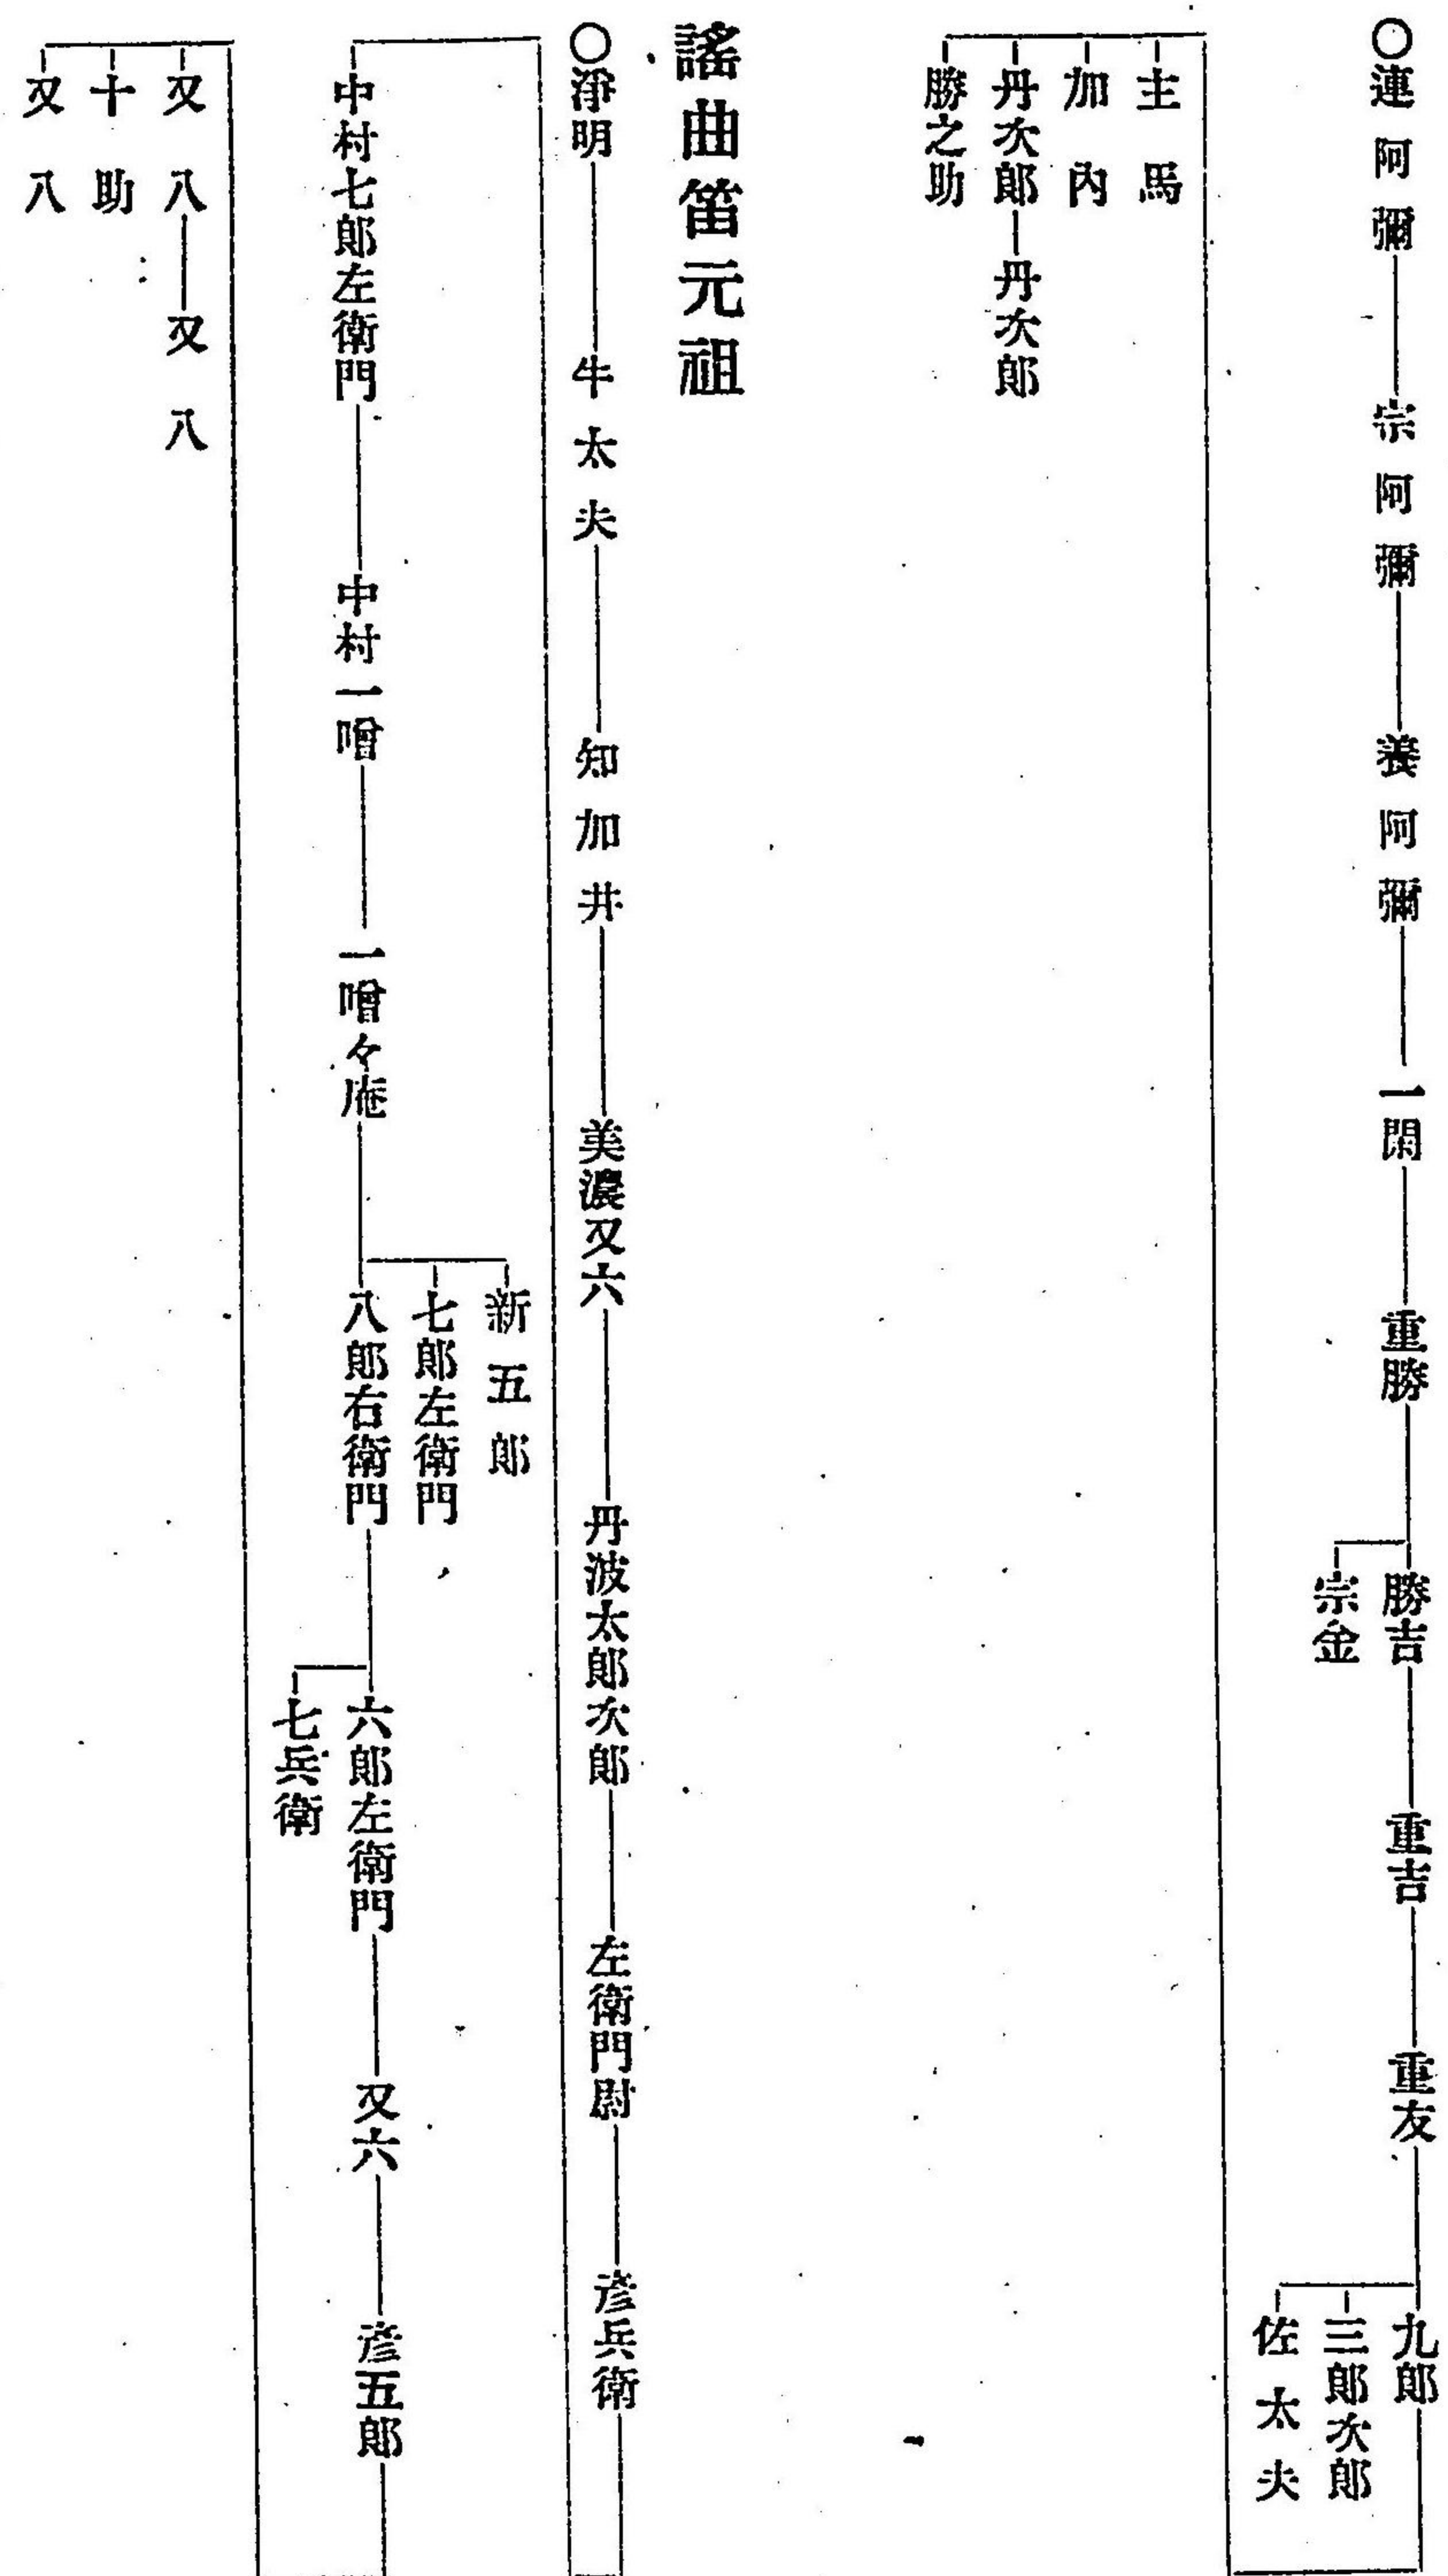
○蓮阿彌—宗阿彌—養阿彌—一閑—重勝—勝吉—重吉—重友—九郎
宗金
三郎次郎
佐太夫

主馬
加内
丹次郎—丹次郎
勝之助

謠曲笛元祖

○淨明—牛太夫—知加井—美濃又六—丹波太郎次郎—左衛門尉—彥兵衛

中村七郎左衛門—中村一噌—一噌々庵—新五郎
七郎左衛門
八郎右衛門—六郎左衛門—又六—彥五郎
七兵衛

又八—又八
十助
又八